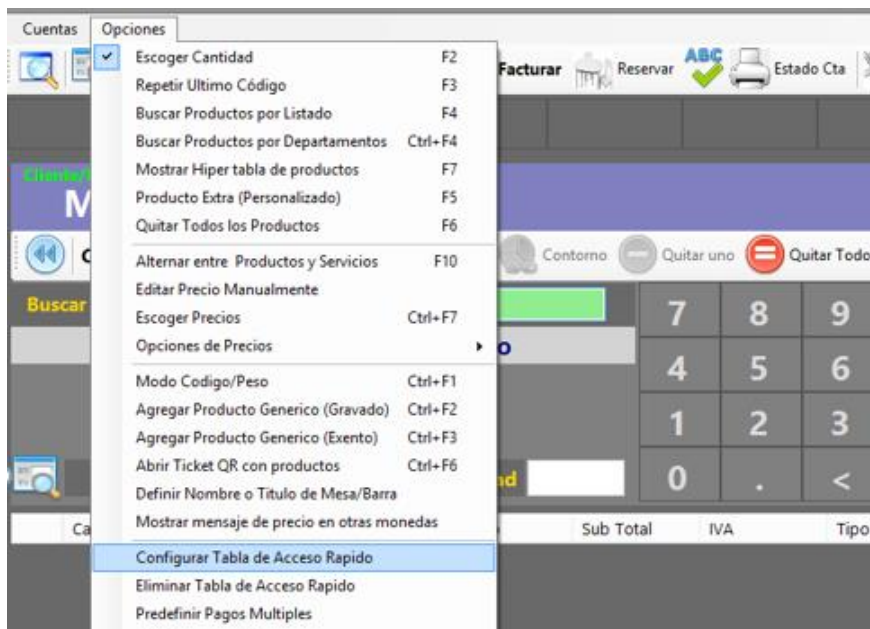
Cuentas Opciones

Escoger Cantidad F2
Repetir Ultimo Código F3
Buscar Productos por Listado F4
Buscar Productos por Departamentos Ctrl+F4
Mostrar Hiper tabla de productos F7
Producto Extra (Personalizado) F5
Quitar Todos los Productos F6
Alternar entre Productos y Servicios F10
Editar Precio Manualmente
Escoger Precios Ctrl+F7
Opciones de Precios
Modo Codigo/Peso Ctrl+F1
Agregar Producto Generico (Gravado) Ctrl+F2
Agregar Producto Generico (Exento) Ctrl+F3
Abrir Ticket QR con productos Ctrl+F6
Definir Nombre o Titulo de Mesa/Barra
Mostrar mensaje de precio en otras monedas
Configurar Tabla de Acceso Rapido
Eliminar Tabla de Acceso Rapido
Predefinir Pagos Multiples

Facturar Reservar ABC Estado Cta

M

Contorno Quitar uno Quitar Todo

Buscar

o

7 8 9
4 5 6
1 2 3
0 . <

nd

Ca Sub Total IVA Tipo